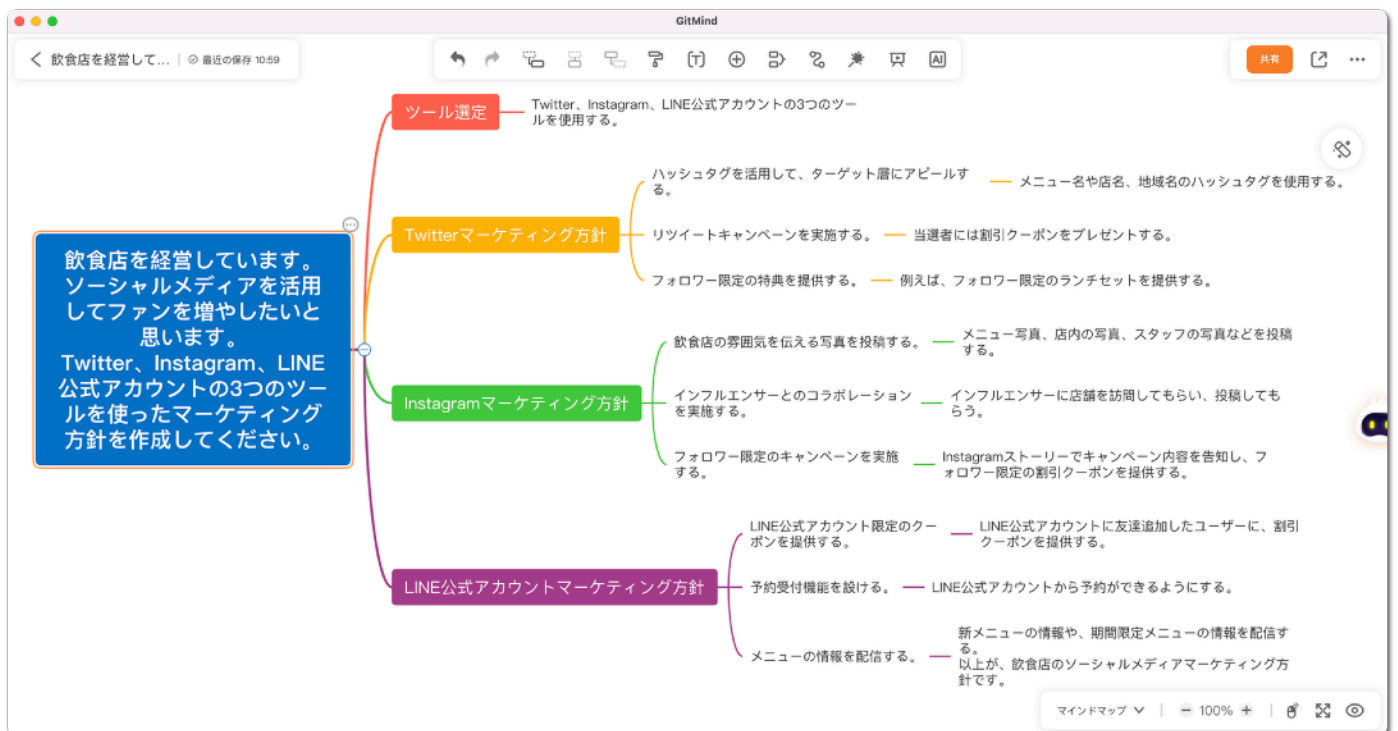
GitMind

飲食店を経営して... | 最近の保存 10:59

共有

飲食店を経営しています。ソーシャルメディアを活用してファンを増やしたいと思います。Twitter、Instagram、LINE公式アカウントの3つのツールを使ったマーケティング方針を作成してください。

ツール選定
Twitter、Instagram、LINE公式アカウントの3つのツールを使用する。

Twitterマーケティング方針
ハッシュタグを活用して、ターゲット層にアピールする。
メニュー名や店名、地域名のハッシュタグを使用する。
リツイートキャンペーンを実施する。
当選者には割引クーポンをプレゼントする。
フォロワー限定の特典を提供する。
例えば、フォロワー限定のランチセットを提供する。

Instagramマーケティング方針
飲食店の雰囲気を伝える写真を投稿する。
メニュー写真、店内の写真、スタッフの写真などを投稿する。
インフルエンサーとのコラボレーションを実施する。
インフルエンサーに店舗を訪問してもらい、投稿してもらう。
フォロワー限定のキャンペーンを実施する。
Instagramストーリーでキャンペーン内容を告知し、フォロワー限定の割引クーポンを提供する。

LINE公式アカウントマーケティング方針
LINE公式アカウント限定のクーポンを提供する。
LINE公式アカウントに友達追加したユーザーに、割引クーポンを提供する。
予約受付機能を設ける。
LINE公式アカウントから予約ができるようにする。
メニューの情報を配信する。
新メニューの情報や、期間限定メニューの情報を配信する。
以上が、飲食店のソーシャルメディアマーケティング方針です。

マインドマップ
100%